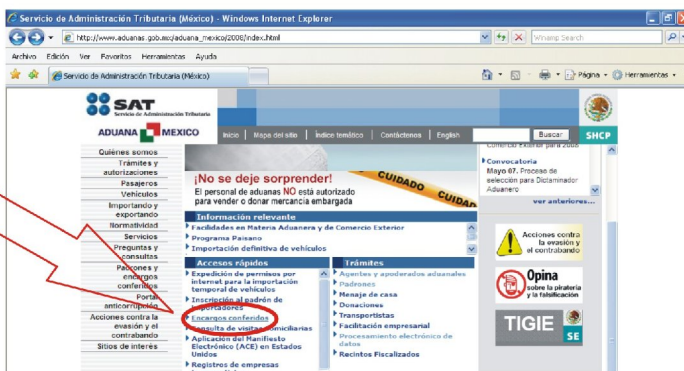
Servicio de Administración Tributaria (México) - Windows Internet Explorer

http://www.aduanas.gob.mx/aduana_mexico/2008/index.html

Winamp Search

Archivo Edición Ver Favoritos Herramientas Ayuda

Servicio de Administración Tributaria (México)

Página Herramientas

SAT
Servicio de Administración Tributaria

ADUANA MEXICO

Inicio | Mapa del sitio | Índice temático | Contáctenos | English

Buscar

SHCP

Quiénes somos
Trámites y autorizaciones
Pasajeros
Vehículos
Importando y exportando
Normatividad
Servicios
Preguntas y consultas
Padrones y encargos conferidos
Portal anticorrupción
Acciones contra la evasión y el contrabando
Sitios de interés

¡No se deje sorprender!
El personal de aduanas NO está autorizado para vender o donar mercancía embargada

CUIDADO CUIDADO

Comercio Exterior para 2008

Convocatoria
Mayo 07. Proceso de selección para Dictaminador Aduanero

ver anteriores...

Información relevante
Facilidades en Materia Aduanera y de Comercio Exterior
Programa Paisano
Importación definitiva de vehículos

Accesos rápidos
Expedición de permisos por internet para la importación temporal de vehículos
Inscripción al padrón de importadores
Encargos conferidos
Consulta de visitas domiciliarias
Aplicación del Manifiesto Electrónico (ACE) en Estados Unidos
Registros de empresas

Trámites
Agentes y apoderados aduanales
Padrones
Menaje de casa
Donaciones
Transportistas
Facilitación empresarial
Procesamiento electrónico de datos
Recintos Fiscalizados

Acciones contra la evasión y el contrabando

Opina sobre la piratería y la falsificación

TIGIE

SE